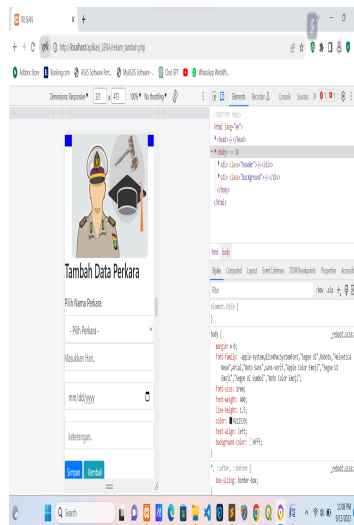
SILSAN
localhost/aplikasi_JEN4/inkum_tambah.php
Addons Store Booking.com ASUS Software Port... MyASUS Software... Chat GPT WhatsApp WebWh...
Dimensions: Responsive 321 x 473 100% No throttling
Elements Recorder Console Sources
<!DOCTYPE html>
<html lang="en">
<head>...</head>
<body> == $0
<div class="header">...</div>
<div class="background">...</div>
</body>
</html>
html body
Styles Computed Layout Event Listeners DOM Breakpoints Properties Accessib
Filter :hov .cls
element.style {
}
body {
margin: 0;
font-family: -apple-system,BlinkMacSystemFont,"Segoe UI",Roboto,"Helvetica Neue",Arial,"Noto Sans",sans-serif,"Apple Color Emoji","Segoe UI Emoji","Segoe UI Symbol","Noto Color Emoji";
font-size: 1rem;
font-weight: 400;
line-height: 1.5;
color: #212529;
text-align: left;
background-color: #fff;
}
*, ::after, ::before {
box-sizing: border-box;
}
_reboot.scss
_reboot.scss
Tambah Data Perkara
Pilih Nama Perkara
- Pilih Perkara -
Masukkan Hari..
mm/dd/yyyy
keterangan..
Simpan Kembali
Search
12:06 PM
9/1/2023